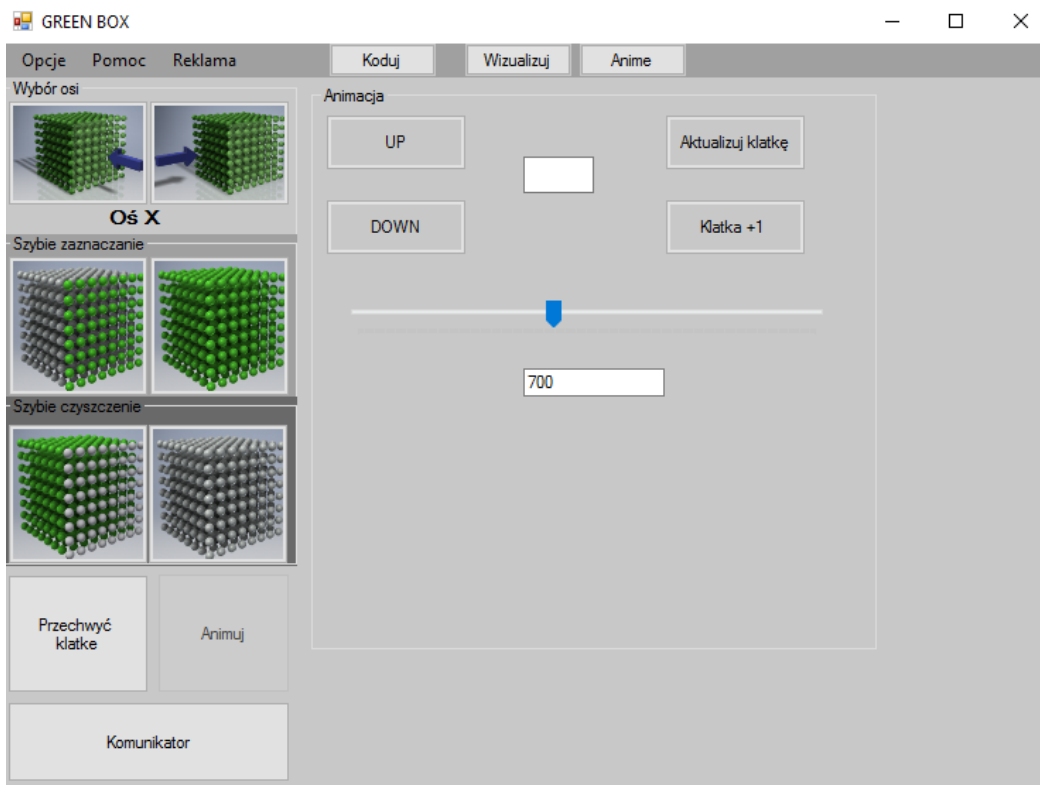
GREEN BOX

Opcje Pomoc Reklama

Koduj

Wizualizuj

Anime

Wybór osi

Oś X

Szybie zaznaczanie

Szybie czyszczenie

Przechwyć klatke

Animuj

Komunikator

Animacja

UP

DOWN

Aktualizuj klatkę

Klatka +1

700